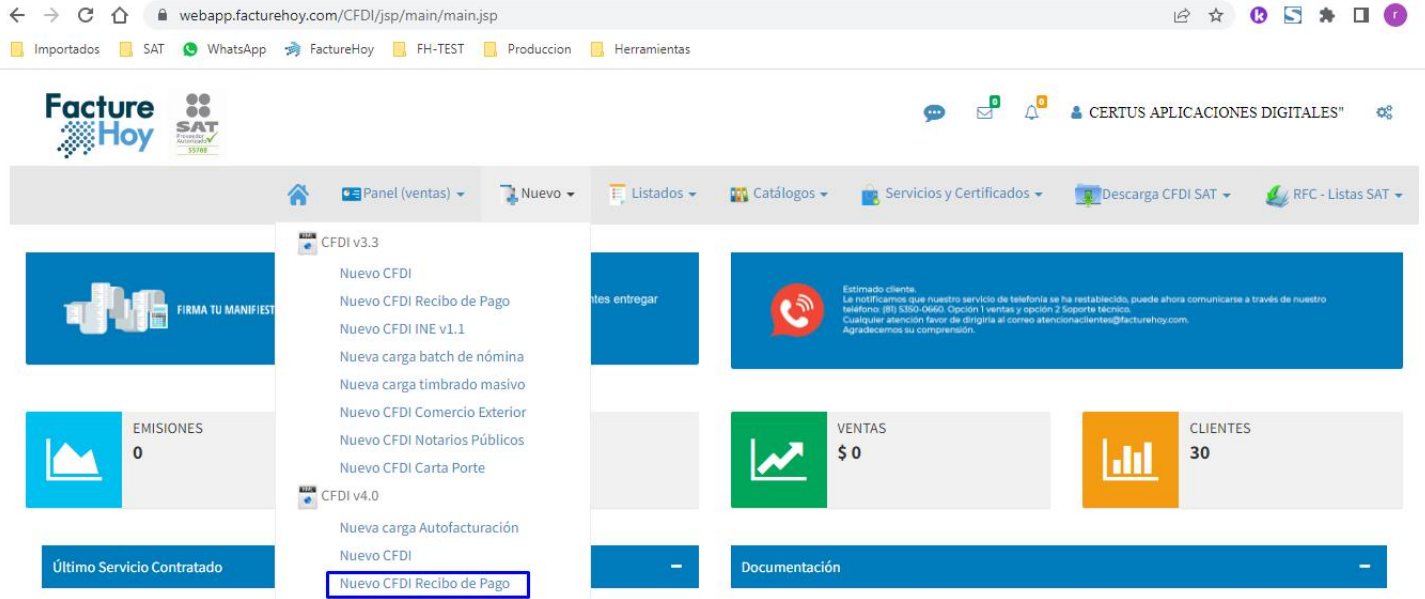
webapp.facturehoy.com/CFDI/jsp/main/main.jsp

Importados SAT WhatsApp FactureHoy FH-TEST Produccion Herramientas

Facture Hoy SAT Proveedor Autorizado 55780

0 0 CERTUS APLICACIONES DIGITALES"

Panel (ventas) Nuevo Listados Catálogos Servicios y Certificados Descarga CFDI SAT RFC - Listas SAT

CFDI v3.3
Nuevo CFDI
Nuevo CFDI Recibo de Pago
Nuevo CFDI INE v1.1
Nueva carga batch de nómina
Nueva carga timbrado masivo
Nuevo CFDI Comercio Exterior
Nuevo CFDI Notarios Públicos
Nuevo CFDI Carta Porte
CFDI v4.0
Nueva carga Autofacturación
Nuevo CFDI
Nuevo CFDI Recibo de Pago

FIRMA TU MANIFIEST

ntes entregar

Estimado cliente.
Le notificamos que nuestro servicio de telefonía se ha restablecido, puede ahora comunicarse a través de nuestro teléfono: (81) 5350-0660. Opción 1 ventas y opción 2 Soporte técnico.
Cualquier atención favor de dirigirla al correo atencionaclientes@facturehoy.com.
Agradecemos su comprensión.

EMISIONES
0

VENTAS
$ 0

CLIENTES
30

Último Servicio Contratado

Documentación